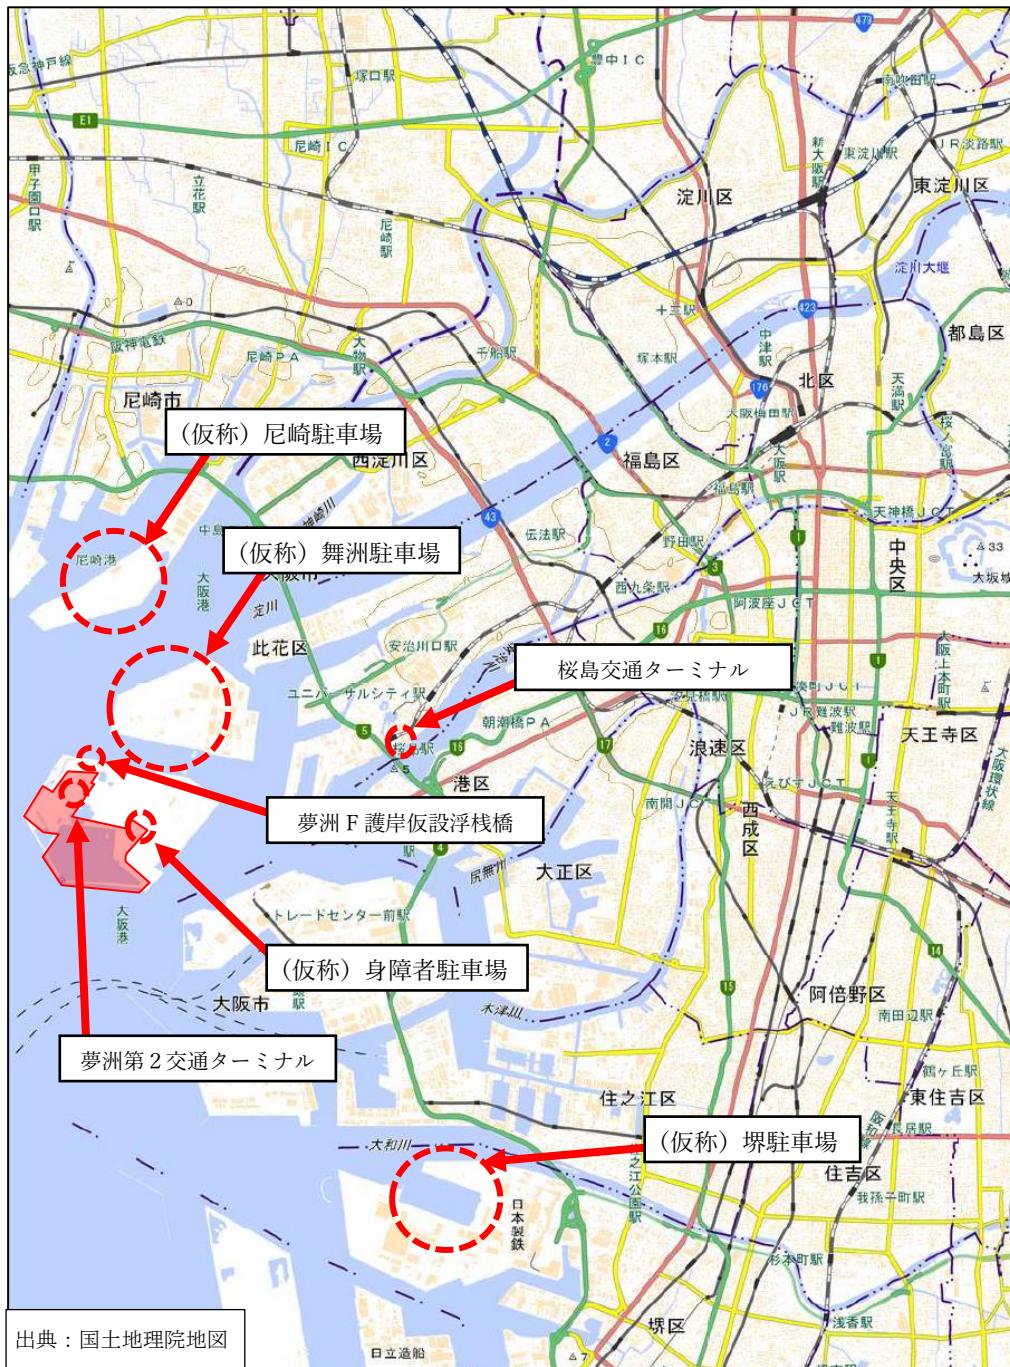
（仮称）尼崎駐車場

（仮称）舞洲駐車場

桜島交通ターミナル

夢洲Ｆ護岸仮設浮桟橋

（仮称）身障者駐車場

夢洲第２交通ターミナル

（仮称）堺駐車場

出典：国土地理院地図

阪急神戸線
塚口駅
豊中ＩＣ
南方駅
Ｅ1
尼崎ＩＣ
新大阪駅
東淀川駅
ＪＲ淡路駅
甲子園口駅
立花駅
尼崎駅
淀川区
東淀川区
淀川大堰
十三駅
阪神電鉄
尼崎ＰＡ
大物駅
千船駅
塚本駅
中津駅
都島区
尼崎市
北区
天満駅
大阪梅田駅
西淀川区
福島区
大阪駅
桜ノ宮駅
福島駅
中島
尼崎港
伝法駅
野田駅
天神橋ＪＣＴ
大阪市
大阪港
西九条駅
中央区
淀川
阿波座ＪＣＴ
大阪城
此花区
安治川口駅
大阪上本町駅
ユニバーサルシティ駅
湊町ＪＣＴ
ＪＲ難波駅
難波駅
天王寺区
朝潮橋ＰＡ
桜島駅
浪速区
港区
えびすＪＣＴ
大阪環状線
南港ＪＣＴ
天王寺駅
西成区
尻無川
大正区
トレードセンター前駅
阿倍野区
大阪港
南田辺駅
大阪市
木津川
鶴ヶ丘駅
住之江区
東住吉区
長居駅
大和川
住吉区
住之江公園駅
日本製鉄
我孫子町駅
杉本町駅
堺区
浅香駅
日立造船